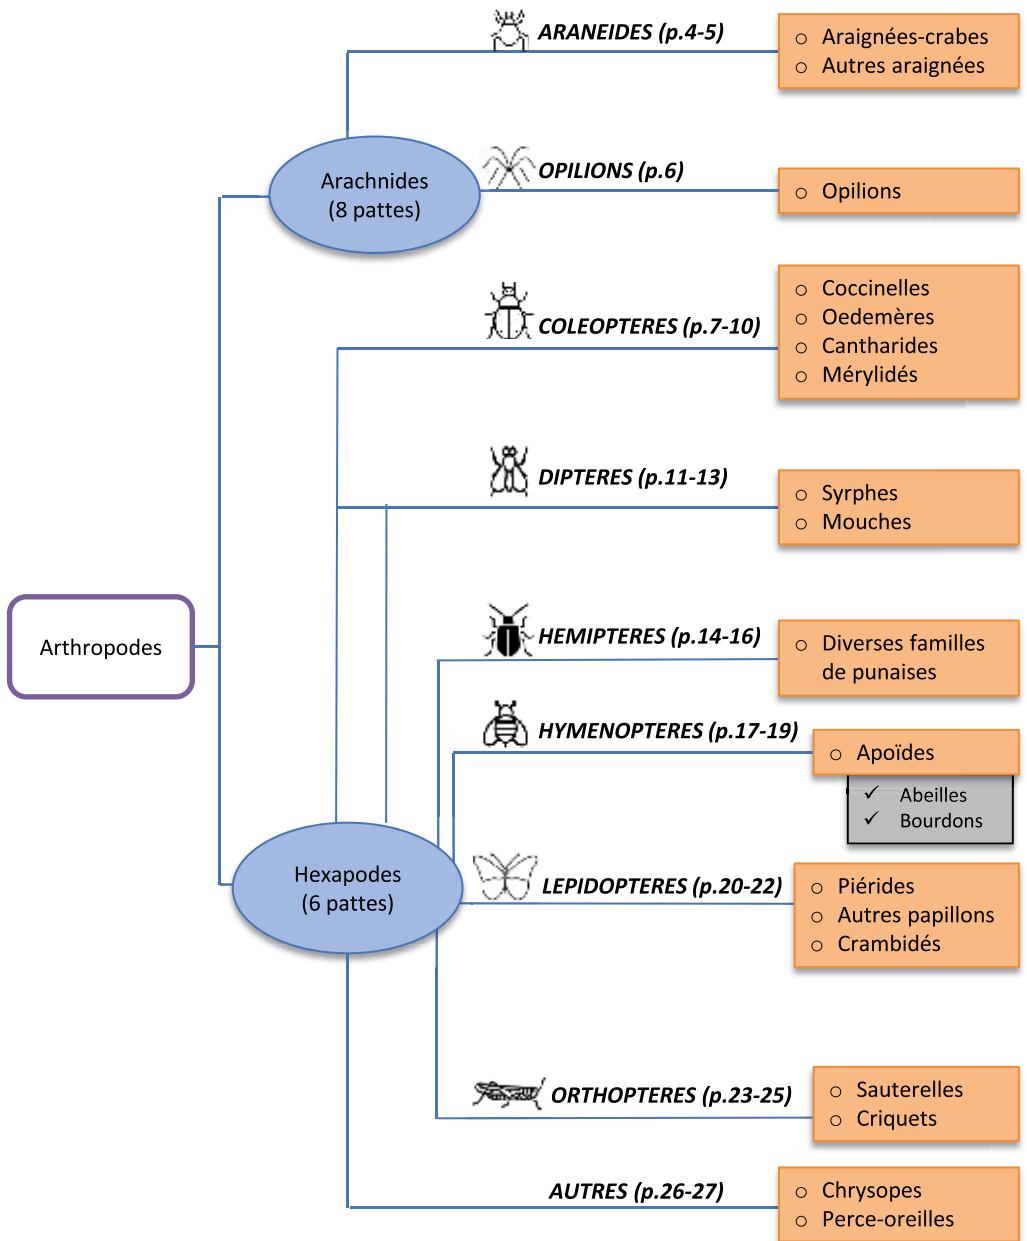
Arthropodes

Arachnides
(8 pattes)

ARANEIDES (p.4-5)

- Araignées-crabes
- Autres araignées

OPILIONS (p.6)

- Opilions

Hexapodes
(6 pattes)

COLEOPTERES (p.7-10)

- Coccinelles
- Oedemères
- Cantharides
- Mérylidés

DIPTERES (p.11-13)

- Syrphes
- Mouches

HEMIPTERES (p.14-16)

- Diverses familles de punaises

HYMENOPTERES (p.17-19)

- Apoïdes
  - ✓ Abeilles
  - ✓ Bourdons

LEPIDOPTERES (p.20-22)

- Piérides
- Autres papillons
- Crambidés

ORTHOPTERES (p.23-25)

- Sauterelles
- Criquets

AUTRES (p.26-27)

- Chrysopes
- Perce-oreilles